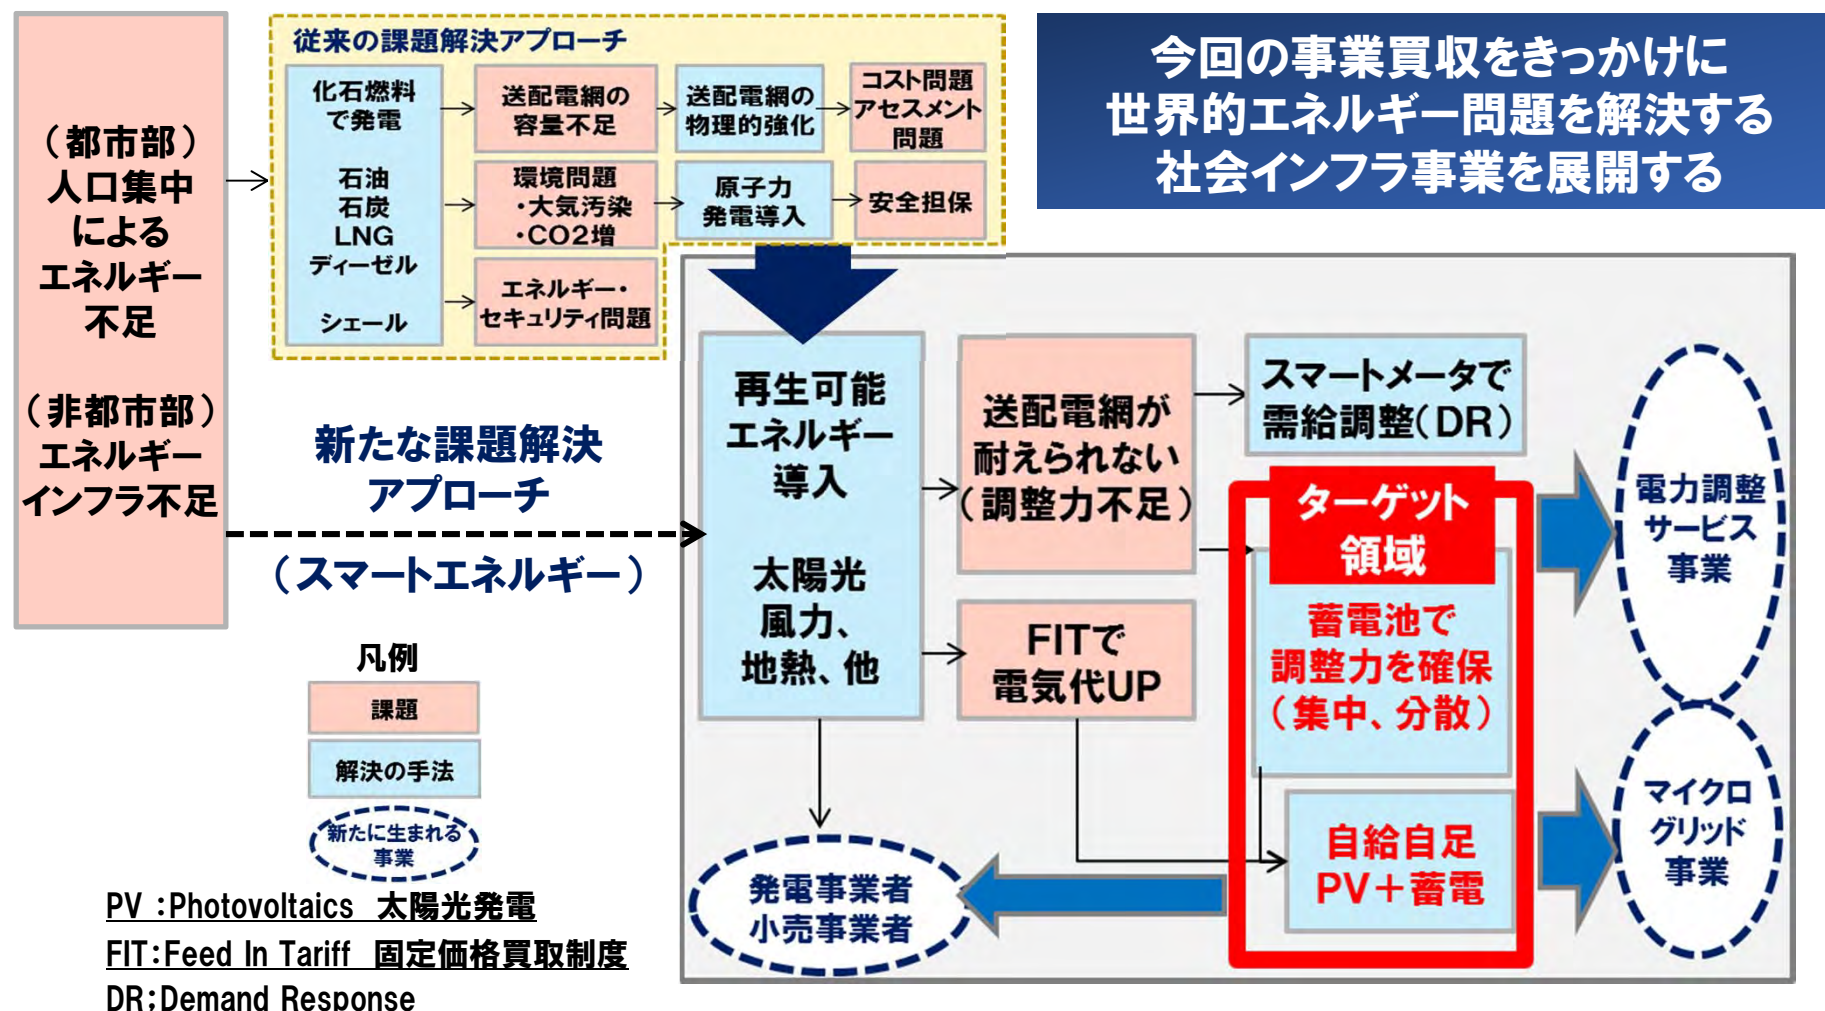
(都市部)
人口集中
による
エネルギー
不足

(非都市部)
エネルギー
インフラ不足

従来の課題解決アプローチ

化石燃料
で発電

石油
石炭
LNG
ディーゼル
シェール

送配電網の
容量不足

送配電網の
物理的強化

コスト問題
アセスメント
問題

環境問題
・大気汚染
・CO2増

原子力
発電導入

安全担保

エネルギー・
セキュリティ問題

今回の事業買収をきっかけに
世界的エネルギー問題を解決する
社会インフラ事業を展開する

新たな課題解決
アプローチ
(スマートエネルギー)

再生可能
エネルギー
導入

太陽光
風力、
地熱、他

送配電網が
耐えられない
(調整力不足)

FITで
電気代UP

スマートメータで
需給調整(DR)

ターゲット
領域

蓄電池で
調整力を確保
(集中、分散)

自給自足
PV+蓄電

電力調整
サービス
事業

マイクロ
グリッド
事業

発電事業者
小売事業者

凡例
課題
解決の手法
新たに生まれる
事業

PV :Photovoltaics 太陽光発電
FIT:Feed In Tariff 固定価格買取制度
DR:Demand Response